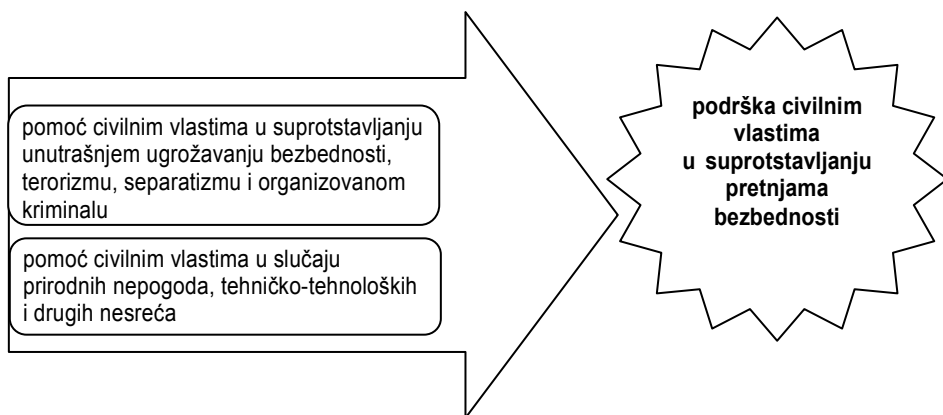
pomoć civilnim vlastima u suprotstavljanju unutrašnjem ugrožavanju bezbednosti, terorizmu, separatizmu i organizovanom kriminalu

pomoć civilnim vlastima u slučaju prirodnih nepogoda, tehničko-tehnoloških i drugih nesreća

**podrška civilnim vlastima u suprotstavljanju pretnjama bezbednosti**